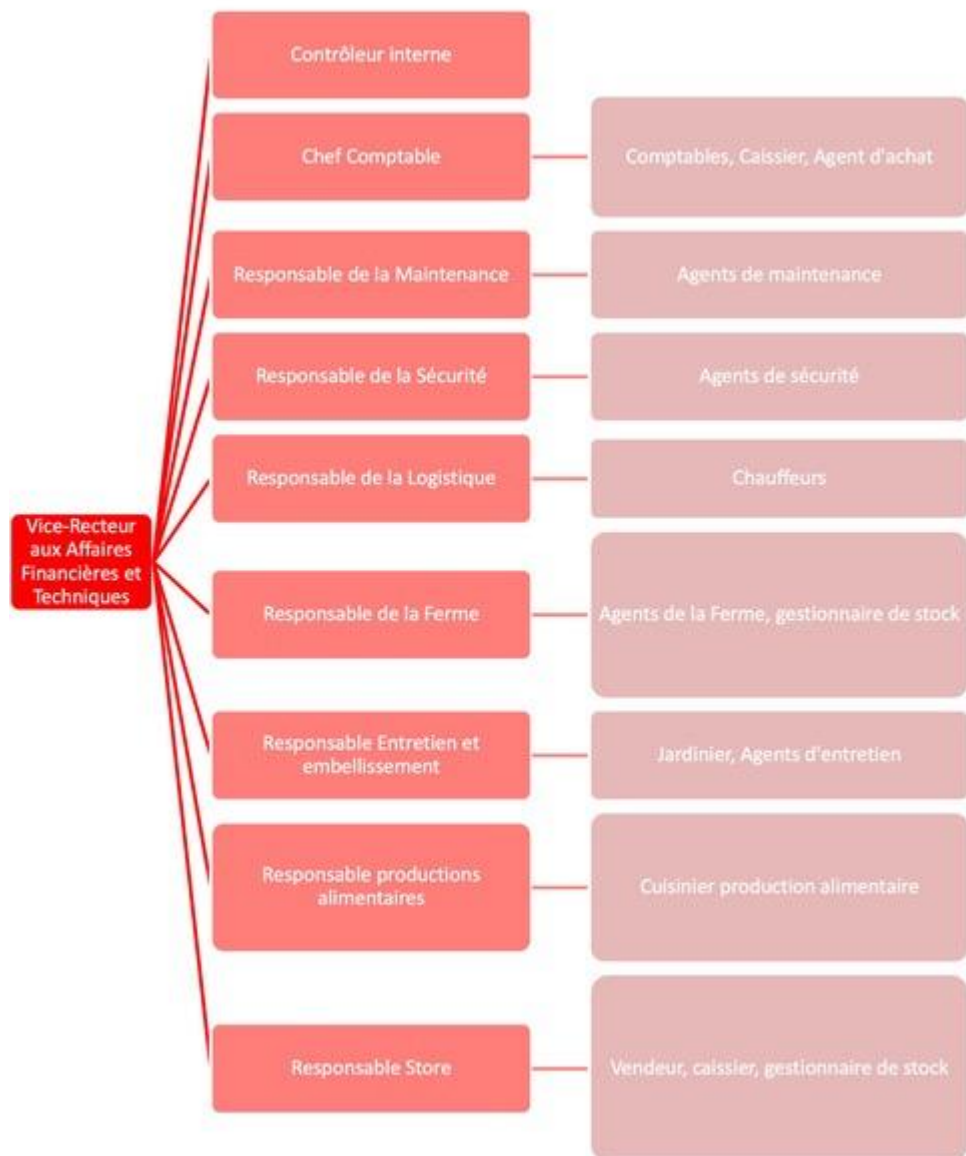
Vice-Recteur aux Affaires Financières et Techniques

Contrôleur interne

Chef Comptable

Comptables, Caissier, Agent d'achat

Responsable de la Maintenance

Agents de maintenance

Responsable de la Sécurité

Agents de sécurité

Responsable de la Logistique

Chauffeurs

Responsable de la Ferme

Agents de la Ferme, gestionnaire de stock

Responsable Entretien et embellissement

Jardinier, Agents d'entretien

Responsable productions alimentaires

Cuisinier production alimentaire

Responsable Store

Vendeur, caissier, gestionnaire de stock